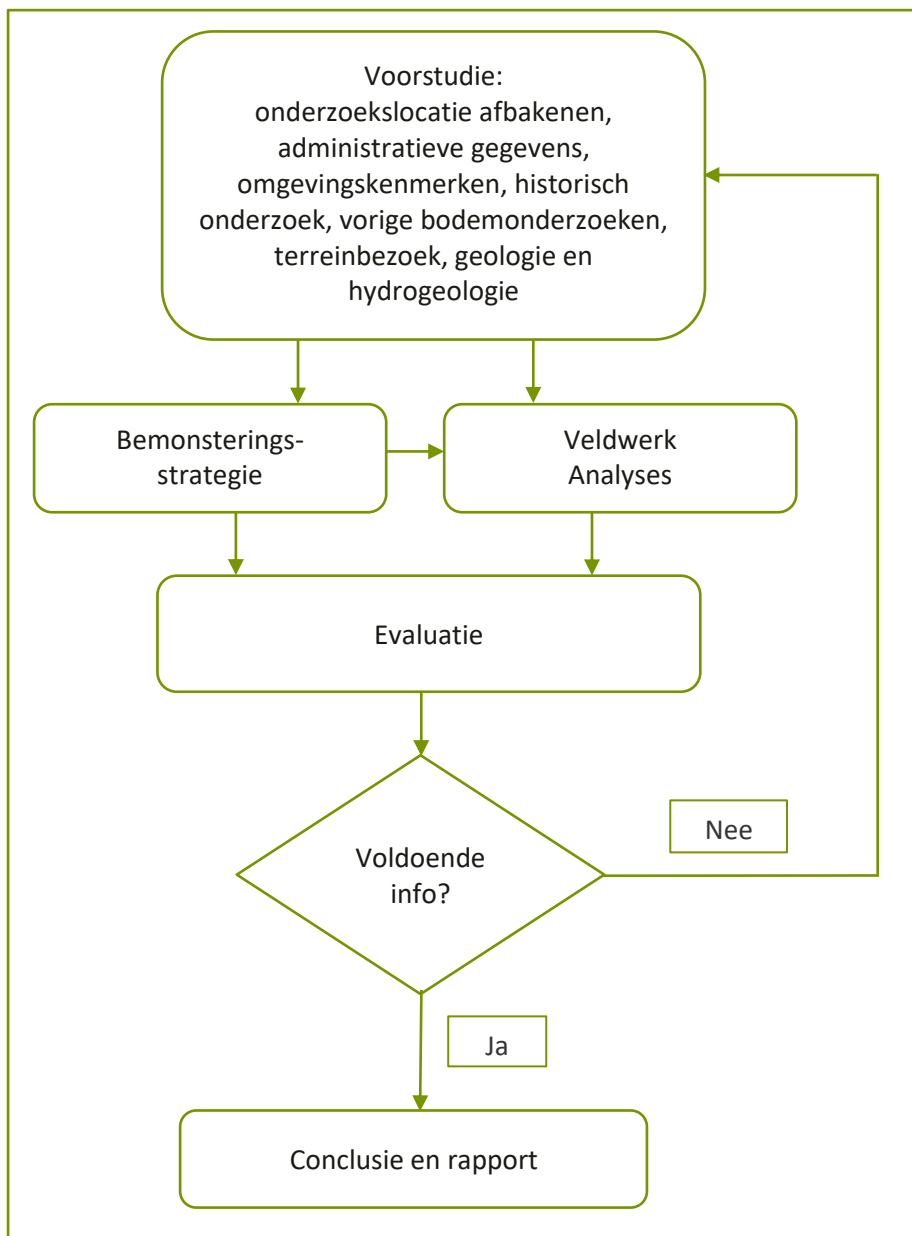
Voorstudie:
onderzoekslocatie afbakenen, administratieve gegevens, omgevingskenmerken, historisch onderzoek, vorige bodemonderzoeken, terreinbezoek, geologie en hydrogeologie

Bemonsteringsstrategie

Veldwerk
Analyses

Evaluatie

Voldoende info?

Nee

Ja

Conclusie en rapport